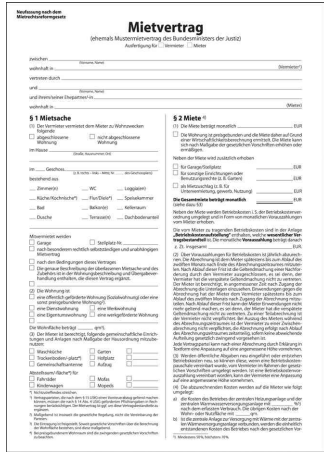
Neufassung nach dem Mietrechtsänderungsgesetz

Mietvertrag
(ehema's Mustermietvertrag des Bundesministers der Justiz)
Ausfertigung für ☐ Vermieter ☐ Mieter

zwischen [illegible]
wohnhaft in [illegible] (Vermieter)
vertreten durch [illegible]
und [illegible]
und [ihrem/seiner Ehegatten/-in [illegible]
wohnhaft in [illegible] (Mieter)

§ 1 Mietsache
(1) Der Vermieter vermietet dem Mieter zu Wohnzwecken folgende
☐ abgeschlossene Wohnung ☐ nicht abgeschlossene Wohnung
Im Hause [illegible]
im ___ Geschoss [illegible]
bestehend aus
___ Zimmer(n) ___ WC ___ Loggia(en)
___ Küche/Kochnische ___ Flur/Diele ___ Speisekammer
___ Bad ___ Balkon(e) ___ Kellerraum
___ Dusche ___ Terrasse(n) ___ Dachbodenanteil

Mitvermietet werden
☐ Garage ☐ Stellplatz Nr. ___
☐ nach besonderem rechtlich selbstständigen und unabhängigen Mietvertrag
☐ nach den Bedingungen dieses Vertrages
☐ Die genaue Beschreibung der überlassenen Mietsache und des Zustands der Mietsache ergibt sich aus der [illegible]
(2) Die Wohnung ist
☐ eine öffentlich geförderte Wohnung (Sozialwohnung) oder eine sonst preisgebundene Wohnung
☐ eine Dienstwohnung ☐ eine Werkwohnung
☐ eine Eigentumswohnung ☐ eine nicht preisgebundene Wohnung
Die Wohnfläche beträgt ___ qm
(3) Der Mieter ist berechtigt, folgende gemeinschaftliche Einrichtungen und Anlagen nach Maßgabe der Hausordnung mitzubenutzen:
☐ Waschküche ☐ Garten ☐
☐ Trockenboden/-platz ☐ Hofplatz ☐
☐ Gemeinschaftsantenne ☐ Aufzug ☐
Abstellraum/-fläche für
☐ Fahrräder ☐ Mofas ☐
☐ Kinderwagen ☐ Mopeds ☐
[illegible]

§ 2 Miete
(1) Die Miete beträgt monatlich ___ EUR
☐ Die Wohnung ist preisgebunden und die Miete daher auf Grund einer Wirtschaftlichkeitsberechnung ermittelt. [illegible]
Neben der Miete wird zusätzlich erhoben
☐ für Garage/Stellplatz ___ EUR
☐ für sonstige Einrichtungen oder Benutzungsrechte (z. B. Garten) ___ EUR
☐ als Mietzuschlag (z. B. für Untermietvertrag, gewerbl. Nutzung) ___ EUR
Die Gesamtmiete beträgt monatlich ___ EUR
(siehe dazu §3)
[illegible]
(2) Über die Vorauszahlungen für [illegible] Betriebskosten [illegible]
(3) Werden öffentliche Abgaben neu eingeführt oder entstehen Betriebskosten neu, so können diese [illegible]
(4) Die Abrechnung der Betriebskosten erfolgt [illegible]
a) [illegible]
b) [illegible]
c) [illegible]
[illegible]